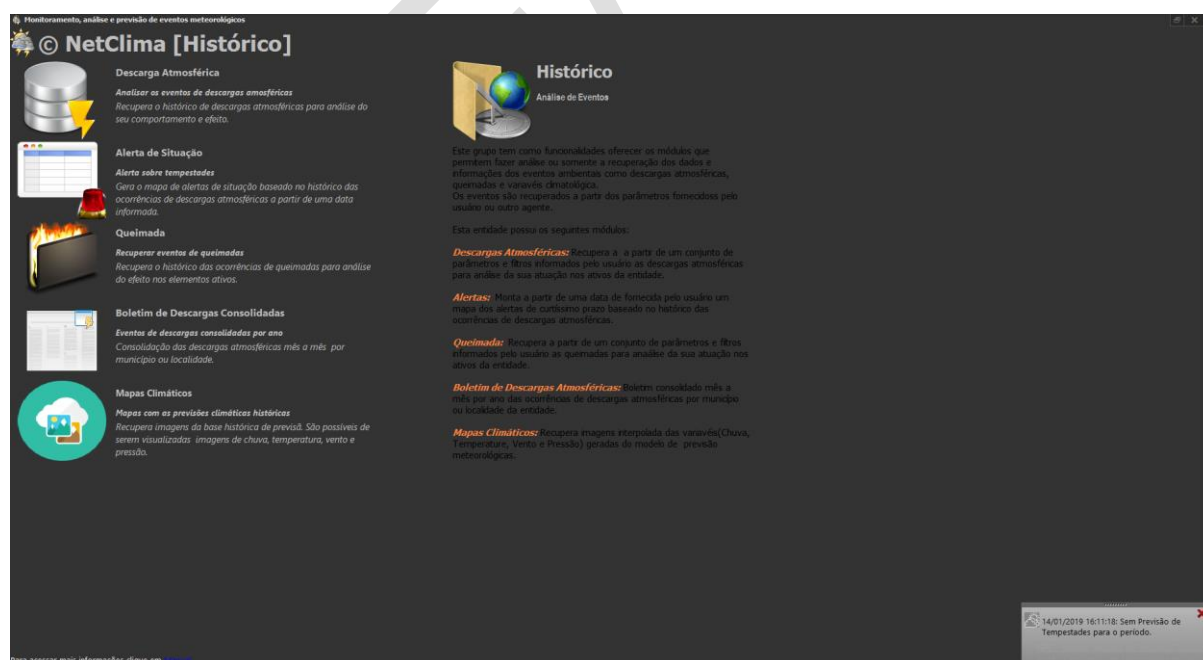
Monitoramento, análise e previsão de eventos meteorológicos

© NetClima [Histórico]

Descarga Atmosférica

Analisar os eventos de descargas amosféricas

Recupera o histórico de descargas atmosféricas para análise do seu comportamento e efeito.

Alerta de Situação

Alerta sobre tempestades

Gera o mapa de alertas de situação baseado no histórico das ocorrências de descargas atmosféricas a partir de uma data informada.

Queimada

Recuperar eventos de queimadas

Recupera o histórico das ocorrências de queimadas para análise do efeito nos elementos ativos.

Boletim de Descargas Consolidadas

Eventos de descargas consolidadas por ano

Consolidação das descargas atmosféricas mês a mês por município ou localidade.

Mapas Climáticos

Mapas com as previsões climáticas históricas

Recupera imagens da base histórica de previsã. São possíveis de serem visualizadas imagens de chuva, temperatura, vento e pressão.

Histórico

Análise de Eventos

Este grupo tem como funcionalidades oferecer os módulos que permitem fazer análise ou somente a recuperação dos dados e informações dos eventos ambientais como descargas atmosféricas, queimadas e variavés climatológica.
Os eventos são recuperados a partir dos parâmetros fornecidoss pelo usuário ou outro agente.

Esta entidade possu os seguintes módulos:

Descargas Atmosféricas: Recupera a a partir de um conjunto de parâmetros e filtros informados pelo usuário as descargas atmosféricas para análise da sua atuação nos ativos da entidade.

Alertas: Monta a partir de uma data de fornecida pelo usuário um mapa dos alertas de curtíssimo prazo baseado no histórico das ocorrências de descargas atmosféricas.

Queimada: Recupera a partir de um conjunto de parâmetros e filtros informados pelo usuário as queimadas para análise da sua atuação nos ativos da entidade.

Boletim de Descargas Atmosféricas: Boletim consolidado mês a mês por ano das ocorrências de descargas atmosféricas por município ou localidade da entidade.

Mapas Climáticos: Recupera imagems interpolada das varavéis(Chuva, Temperature, Vento e Pressão) geradas do modelo de previsão meteorológicas.

14/01/2019 16:11:18: Sem Previsão de Tempestades para o período.

Para acessar mais informações clique em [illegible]